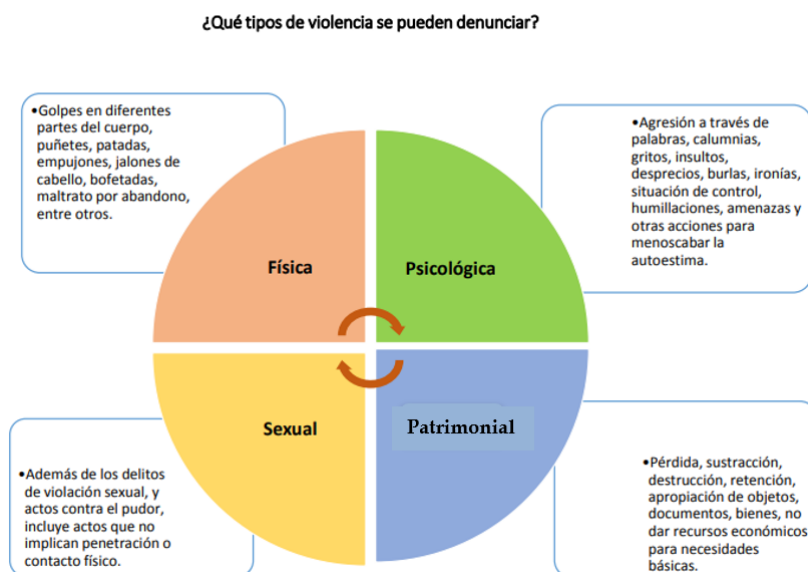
¿Qué tipos de violencia se pueden denunciar?

•Golpes en diferentes partes del cuerpo, puñetes, patadas, empujones, jalones de cabello, bofetadas, maltrato por abandono, entre otros.

•Agresión a través de palabras, calumnias, gritos, insultos, desprecios, burlas, ironías, situación de control, humillaciones, amenazas y otras acciones para menoscabar la autoestima.

Física

Psicológica

Sexual

Patrimonial

•Además de los delitos de violación sexual, y actos contra el pudor, incluye actos que no implican penetración o contacto físico.

•Pérdida, sustracción, destrucción, retención, apropiación de objetos, documentos, bienes, no dar recursos económicos para necesidades básicas.